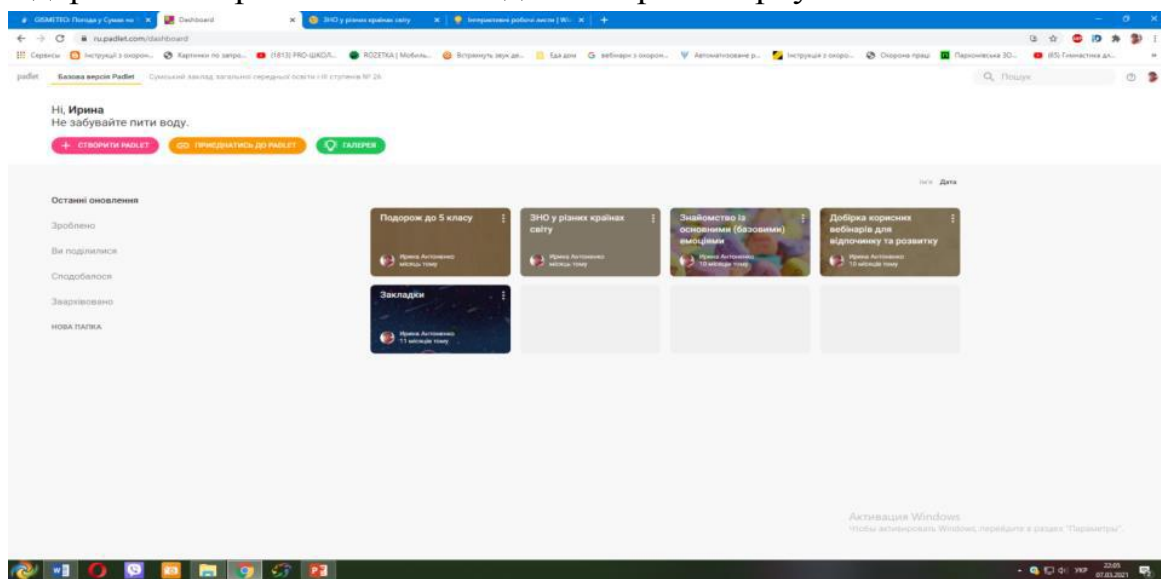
GISMETEO: Погода у Сумах | Dashboard | ЗНО у різних країнах світу | Інтерактивні робочі листи | Wi

ru.padlet.com/dashboard

Сервисы | Інструкції з охорон... | Картинки по запро... | (1813) PRO-ШКОЛ... | ROZETKA | Мобиль... | Встановить звук де... | Еда дом | вебінари з охорон... | Автоматизоване р... | Інструкція з охоро... | Охорона праці | Паронімська ЗО... | (85) Гімнастика дл...

padlet | Базова версія Padlet | Сумський заклад загальної середньої освіти І-ІІІ ступенів № 26

Пошук

Hi, Ирина
Не забувайте пити воду.

+ СТВОРИТИ PADLET | ПРИЄДНАТИСЬ ДО PADLET | ГАЛЕРЕЯ

Ім'я Дата

Останні оновлення

Зроблено

Ви поділилися

Сподобалося

Заархівовано

НОВА ПАПКА

Подорож до 5 класу
Ирина Антоненко
місяць тому

ЗНО у різних країнах світу
Ирина Антоненко
місяць тому

Знайомство із основними (базовими) емоціями
Ирина Антоненко
10 місяців тому

Добірка корисних вебінарів для відпочинку та розвитку
Ирина Антоненко
10 місяців тому

Закладки
Ирина Антоненко
11 місяців тому

Активация Windows
Чтобы активировать Windows, перейдите в раздел "Параметры".

УКР 22:05 07.03.2021